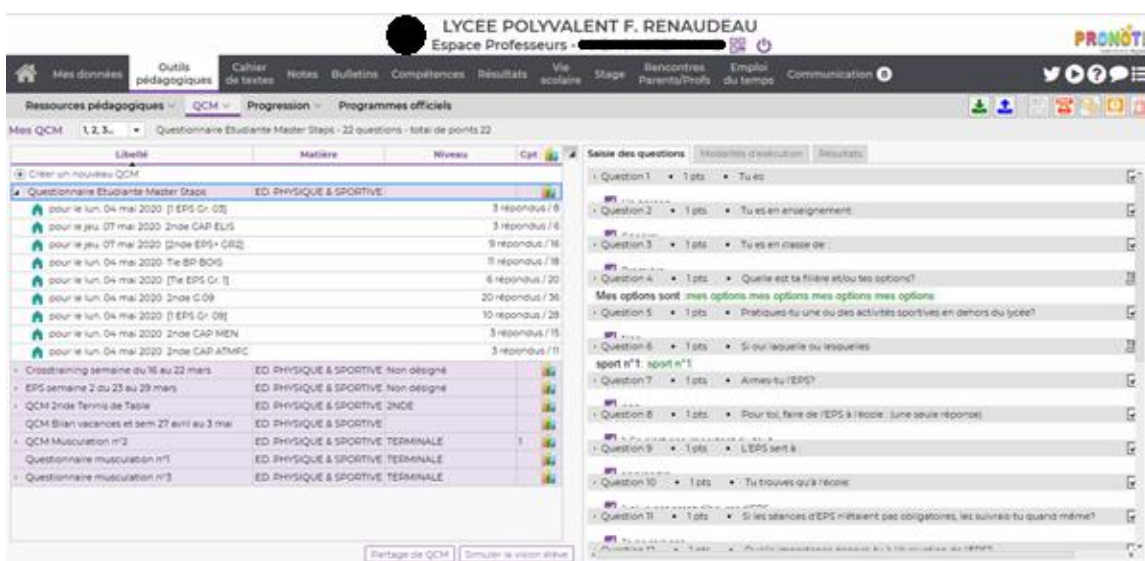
LYCEE POLYVALENT F. RENAUDEAU
Espace Professeurs - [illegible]

PRONOTE

Mes données | Outils pédagogiques | Cahier de textes | Notes | Bulletins | Compétences | Résultats | Vie scolaire | Stage | Rencontres Parents/Profs | Emploi du temps | Communication

Ressources pédagogiques | QCM | Progression | Programmes officiels

Mes QCM 1, 2, 3... Questionnaire Etudiante Master Staps - 22 questions - total de points 22

| Libellé | Matière | Niveau | Cpt |
|---|---|---|---|
| Créer un nouveau QCM | | | |
| Questionnaire Etudiante Master Staps | ED. PHYSIQUE & SPORTIVE | | |
| pour le lun. 04 mai 2020 [1 EPS Gr. 03] | | | 3 répondus / 6 |
| pour le jeu. 07 mai 2020 2nde CAP ELIS | | | 3 répondus / 6 |
| pour le jeu. 07 mai 2020 [2nde EPS+ GR2] | | | 9 répondus / 16 |
| pour le lun. 04 mai 2020 Tle BP BOIS | | | 11 répondus / 18 |
| pour le lun. 04 mai 2020 [Tle EPS Gr. 1] | | | 6 répondus / 20 |
| pour le lun. 04 mai 2020 2nde C.09 | | | 20 répondus / 36 |
| pour le lun. 04 mai 2020 [1 EPS Gr. 09] | | | 10 répondus / 28 |
| pour le lun. 04 mai 2020 2nde CAP MEN | | | 3 répondus / 15 |
| pour le lun. 04 mai 2020 2nde CAP ATMFC | | | 3 répondus / 11 |
| Crosstraining semaine du 16 au 22 mars | ED. PHYSIQUE & SPORTIVE | Non désigné | |
| EPS semaine 2 du 23 au 29 mars | ED. PHYSIQUE & SPORTIVE | Non désigné | |
| QCM 2nde Tennis de Table | ED. PHYSIQUE & SPORTIVE | 2NDE | |
| QCM Bilan vacances et sem 27 avril au 3 mai | ED. PHYSIQUE & SPORTIVE | | |
| QCM Musculation n°2 | ED. PHYSIQUE & SPORTIVE | TERMINALE | 1 |
| Questionnaire musculation n°1 | ED. PHYSIQUE & SPORTIVE | TERMINALE | |
| Questionnaire musculation n°3 | ED. PHYSIQUE & SPORTIVE | TERMINALE | |

Partage de QCM | Simuler la vision élève

Saisie des questions | Modalités d'exécution | Résultats

Question 1 • 1 pts • Tu es:
Question 2 • 1 pts • Tu es en enseignement
Question 3 • 1 pts • Tu es en classe de :
Question 4 • 1 pts • Quelle est ta filière et/ou tes options?
Mes options sont :mes options mes options mes options mes options
Question 5 • 1 pts • Pratiques-tu une ou des activités sportives en dehors du lycée?
Question 6 • 1 pts • Si oui laquelle ou lesquelles
sport n°1: sport n°1
Question 7 • 1 pts • Aimes-tu l'EPS?
Question 8 • 1 pts • Pour toi, faire de l'EPS à l'école : (une seule réponse)
Question 9 • 1 pts • L'EPS sert à :
Question 10 • 1 pts • Tu trouves qu'à l'école:
Question 11 • 1 pts • Si les séances d'EPS n'étaient pas obligatoires, les suivrais-tu quand même?
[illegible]